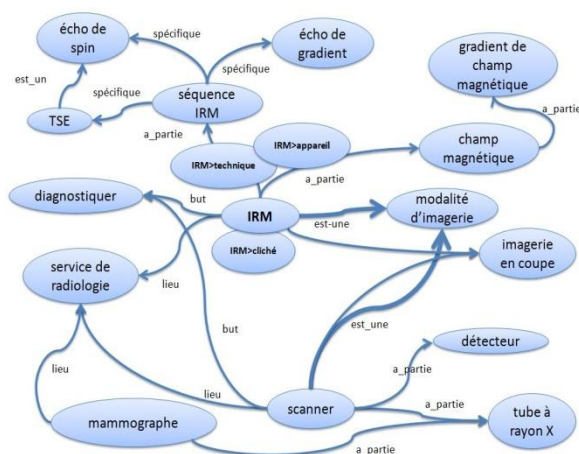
écho de spin

spécifique

écho de gradient

spécifique

est_un

spécifique

séquence IRM

gradient de champ magnétique

TSE

a_partie

a_partie

IRM>appareil

IRM>technique

champ magnétique

a_partie

diagnostiquer

but

IRM

est-une

modalité d'imagerie

IRM>cliché

imagerie en coupe

service de radiologie

lieu

but

est_une

détecteur

lieu

a_partie

lieu

scanner

a_partie

mammographe

tube à rayon X

a_partie